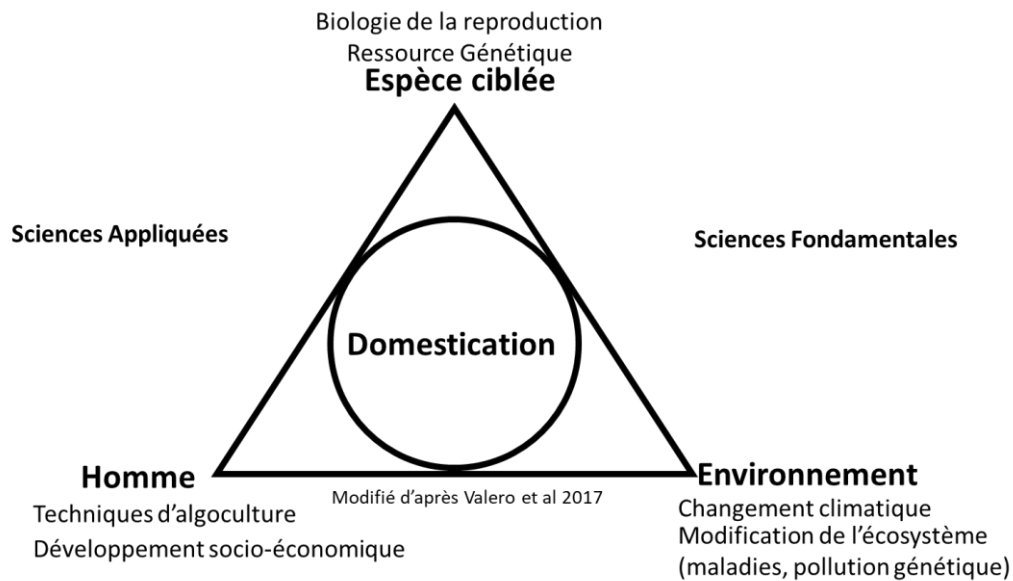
Biologie de la reproduction
Ressource Génétique
Espèce ciblée

Sciences Appliquées

Sciences Fondamentales

Domestication

Homme
Techniques d'algoculture
Développement socio-économique

Modifié d'après Valero et al 2017

Environnement
Changement climatique
Modification de l'écosystème
(maladies, pollution génétique)